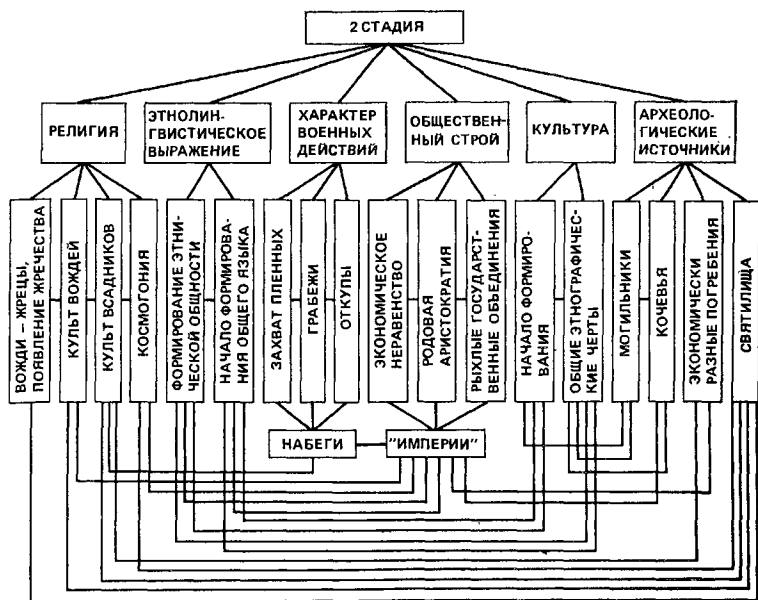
2 СТАДИЯ

РЕЛИГИЯ

ЭТНОЛИНГВИСТИЧЕСКОЕ ВЫРАЖЕНИЕ

ХАРАКТЕР ВОЕННЫХ ДЕЙСТВИЙ

ОБЩЕСТВЕННЫЙ СТРОЙ

КУЛЬТУРА

АРХЕОЛОГИЧЕСКИЕ ИСТОЧНИКИ

ВОЖДИ – ЖРЕЦЫ, ПОЯВЛЕНИЕ ЖРЕЧЕСТВА

КУЛЬТ ВОЖДЕЙ

КУЛЬТ ВСАДНИКОВ

КОСМОГОНИЯ

ФОРМИРОВАНИЕ ЭТНИЧЕСКОЙ ОБЩНОСТИ

НАЧАЛО ФОРМИРОВАНИЯ ОБЩЕГО ЯЗЫКА

ЗАХВАТ ПЛЕННЫХ

ГРАБЕЖИ

ОТКУПЫ

ЭКОНОМИЧЕСКОЕ НЕРАВЕНСТВО

РОДОВАЯ АРИСТОКРАТИЯ

РЫХЛЫЕ ГОСУДАРСТВЕННЫЕ ОБЪЕДИНЕНИЯ

НАЧАЛО ФОРМИРОВАНИЯ

ОБЩИЕ ЭТНОГРАФИЧЕСКИЕ ЧЕРТЫ

МОГИЛЬНИКИ

КОЧЕВЬЯ

ЭКОНОМИЧЕСКИ РАЗНЫЕ ПОГРЕБЕНИЯ

СВЯТИЛИЩА

НАБЕГИ

"ИМПЕРИИ"